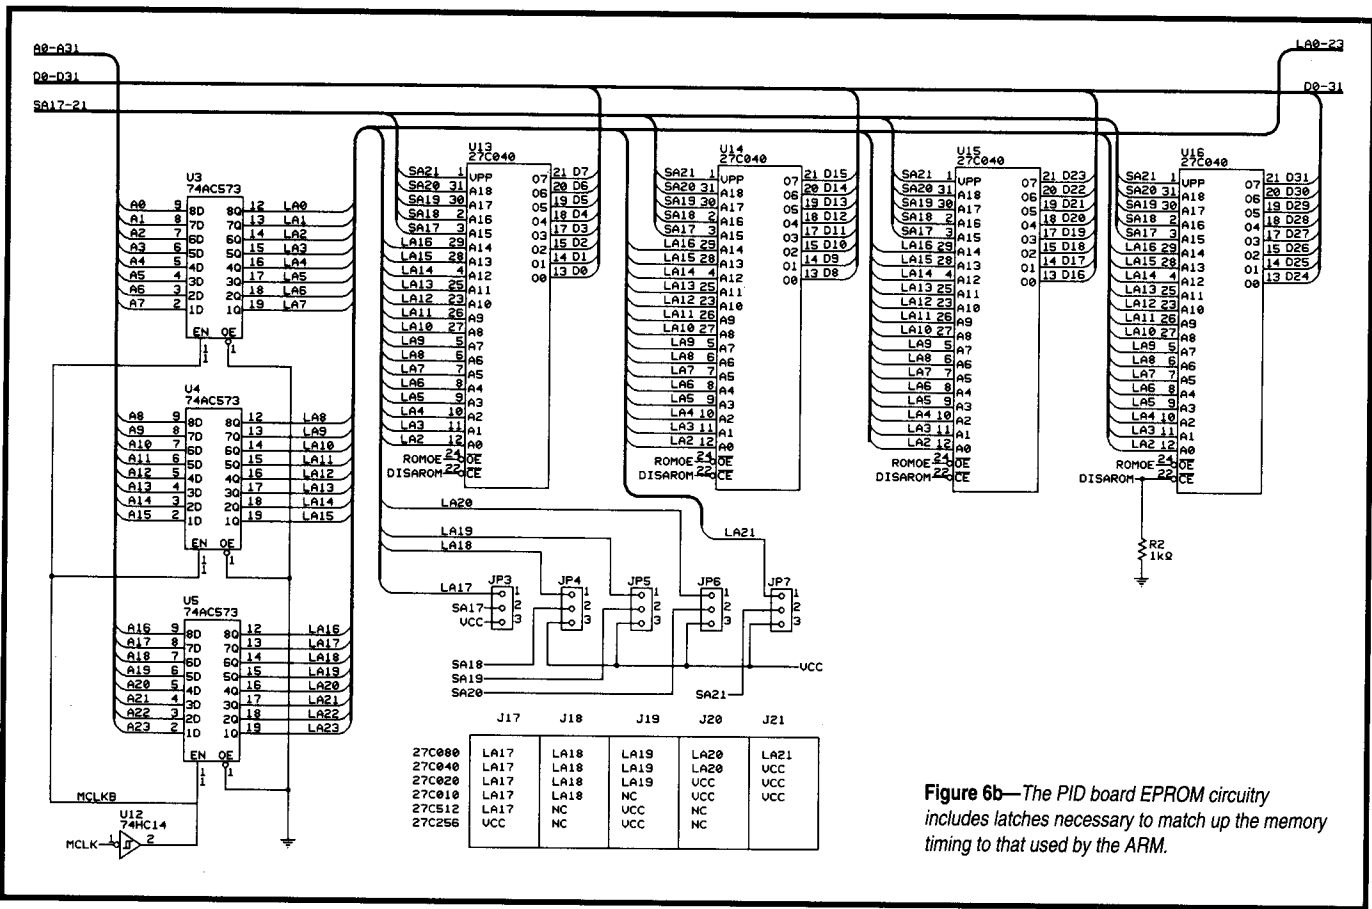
A0-A31
D0-D31
SA17-21
LA0-23
D0-31

U3
74AC573
A0 9 8D 8Q 12 LA0
A1 8 7D 7Q 13 LA1
A2 7 6D 6Q 14 LA2
A3 6 5D 5Q 15 LA3
A4 5 4D 4Q 16 LA4
A5 4 3D 3Q 17 LA5
A6 3 2D 2Q 18 LA6
A7 2 1D 1Q 19 LA7
EN OE
11 1

U4
74AC573
A8 9 8D 8Q 12 LA8
A9 8 7D 7Q 13 LA9
A10 7 6D 6Q 14 LA10
A11 6 5D 5Q 15 LA11
A12 5 4D 4Q 16 LA12
A13 4 3D 3Q 17 LA13
A14 3 2D 2Q 18 LA14
A15 2 1D 1Q 19 LA15
EN OE
11 1

U5
74AC573
A16 9 8D 8Q 12 LA16
A17 8 7D 7Q 13 LA17
A18 7 6D 6Q 14 LA18
A19 6 5D 5Q 15 LA19
A20 5 4D 4Q 16 LA20
A21 4 3D 3Q 17 LA21
A22 3 2D 2Q 18 LA22
A23 2 1D 1Q 19 LA23
EN OE
11 1

MCLKB
U12
74HC14
MCLK 1 2

U13
27C040
SA21 1 VPP
SA20 31 A18
SA19 30 A17
SA18 2 A16
SA17 3 A15
LA16 29 A14
LA15 28 A13
LA14 4 A12
LA13 25 A11
LA12 23 A10
LA11 26 A9
LA10 27 A8
LA9 5 A7
LA8 6 A6
LA7 7 A5
LA6 8 A4
LA5 9 A3
LA4 10 A2
LA3 11 A1
LA2 12 A0
ROMOE 24 $\overline{OE}$
DISAROM 22 $\overline{CE}$
O7 21 D7
O6 20 D6
O5 19 D5
O4 18 D4
O3 17 D3
O2 15 D2
O1 14 D1
O0 13 D0

U14
27C040
SA21 1 VPP
SA20 31 A18
SA19 30 A17
SA18 2 A16
SA17 3 A15
LA16 29 A14
LA15 28 A13
LA14 4 A12
LA13 25 A11
LA12 23 A10
LA11 26 A9
LA10 27 A8
LA9 5 A7
LA8 6 A6
LA7 7 A5
LA6 8 A4
LA5 9 A3
LA4 10 A2
LA3 11 A1
LA2 12 A0
ROMOE 24 $\overline{OE}$
DISAROM 22 $\overline{CE}$
O7 21 D15
O6 20 D14
O5 19 D13
O4 18 D12
O3 17 D11
O2 15 D10
O1 14 D9
O0 13 D8

U15
27C040
SA21 1 VPP
SA20 31 A18
SA19 30 A17
SA18 2 A16
SA17 3 A15
LA16 29 A14
LA15 28 A13
LA14 4 A12
LA13 25 A11
LA12 23 A10
LA11 26 A9
LA10 27 A8
LA9 5 A7
LA8 6 A6
LA7 7 A5
LA6 8 A4
LA5 9 A3
LA4 10 A2
LA3 11 A1
LA2 12 A0
ROMOE 24 $\overline{OE}$
DISAROM 22 $\overline{CE}$
O7 21 D23
O6 20 D22
O5 19 D21
O4 18 D20
O3 17 D19
O2 15 D18
O1 14 D17
O0 13 D16

U16
27C040
SA21 1 VPP
SA20 31 A18
SA19 30 A17
SA18 2 A16
SA17 3 A15
LA16 29 A14
LA15 28 A13
LA14 4 A12
LA13 25 A11
LA12 23 A10
LA11 26 A9
LA10 27 A8
LA9 5 A7
LA8 6 A6
LA7 7 A5
LA6 8 A4
LA5 9 A3
LA4 10 A2
LA3 11 A1
LA2 12 A0
ROMOE 24 $\overline{OE}$
DISAROM 22 $\overline{CE}$
O7 21 D31
O6 20 D30
O5 19 D29
O4 18 D28
O3 17 D27
O2 15 D26
O1 14 D25
O0 13 D24

R2
1kΩ

LA20
LA19
LA18
LA21
LA17
JP3 JP4 JP5 JP6 JP7
1 2 3
SA17
VCC
SA18
SA19
SA20
SA21
VCC

| | J17 | J18 | J19 | J20 | J21 |
|---|---|---|---|---|---|
| 27C080 | LA17 | LA18 | LA19 | LA20 | LA21 |
| 27C040 | LA17 | LA18 | LA19 | LA20 | VCC |
| 27C020 | LA17 | LA18 | LA19 | VCC | VCC |
| 27C010 | LA17 | LA18 | NC | VCC | VCC |
| 27C512 | LA17 | NC | VCC | NC | |
| 27C256 | VCC | NC | VCC | NC | |

Figure 6b—The PID board EPROM circuitry includes latches necessary to match up the memory timing to that used by the ARM.